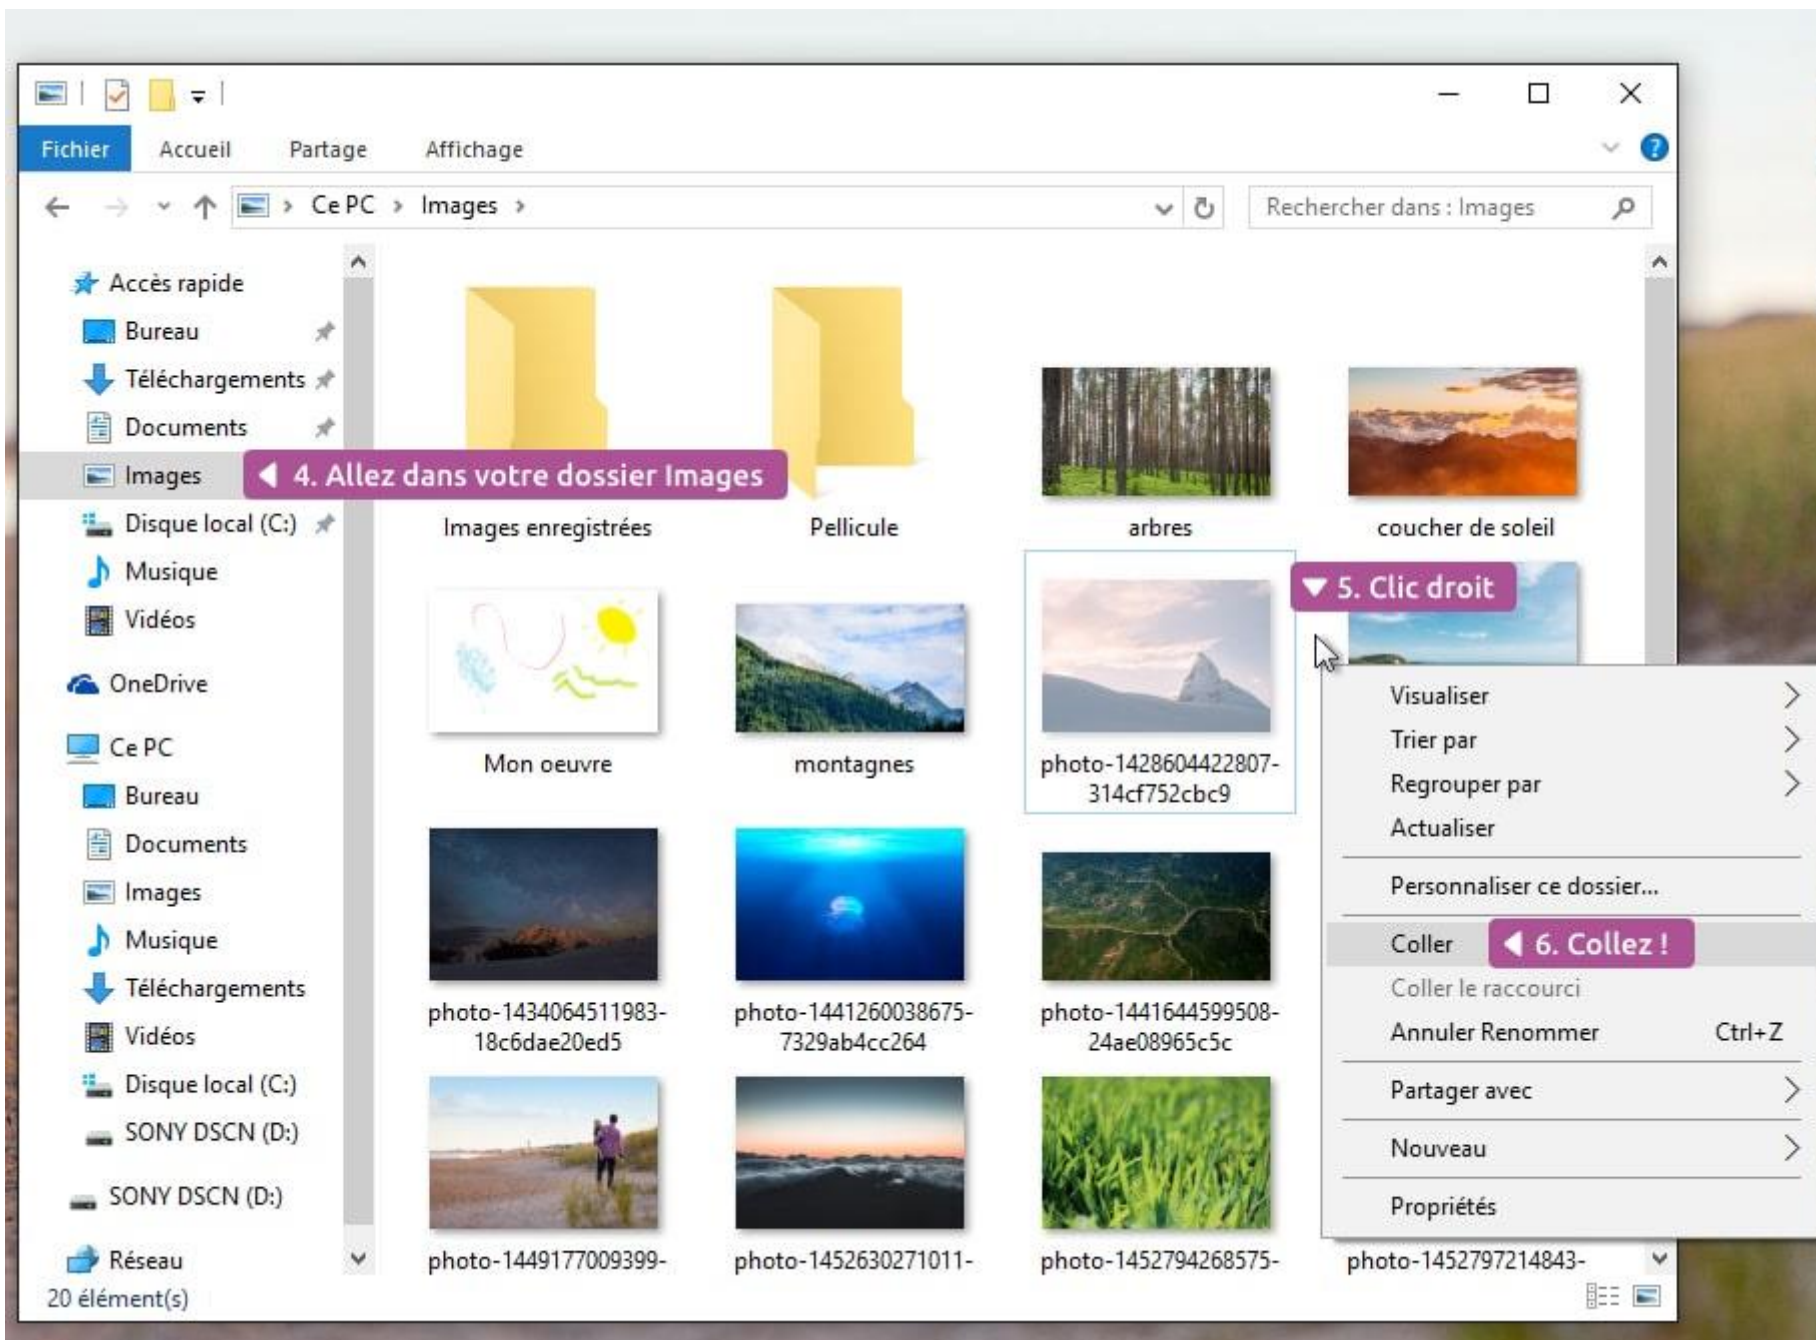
Fichier Accueil Partage Affichage

Ce PC › Images ›

Rechercher dans : Images

Accès rapide
Bureau
Téléchargements
Documents
Images
Disque local (C:)
Musique
Vidéos
OneDrive
Ce PC
Bureau
Documents
Images
Musique
Téléchargements
Vidéos
Disque local (C:)
SONY DSCN (D:)
SONY DSCN (D:)
Réseau

4. Allez dans votre dossier Images

Images enregistrées
Pellicule
arbres
coucher de soleil

5. Clic droit

Mon oeuvre
montagnes
photo-1428604422807-314cf752cbc9
photo-1434064511983-18c6dae20ed5
photo-1441260038675-7329ab4cc264
photo-1441644599508-24ae08965c5c
photo-1449177009399-
photo-1452630271011-
photo-1452794268575-
photo-1452797214843-

Visualiser
Trier par
Regrouper par
Actualiser
Personnaliser ce dossier...
Coller
6. Collez !
Coller le raccourci
Annuler Renommer Ctrl+Z
Partager avec
Nouveau
Propriétés

20 élément(s)